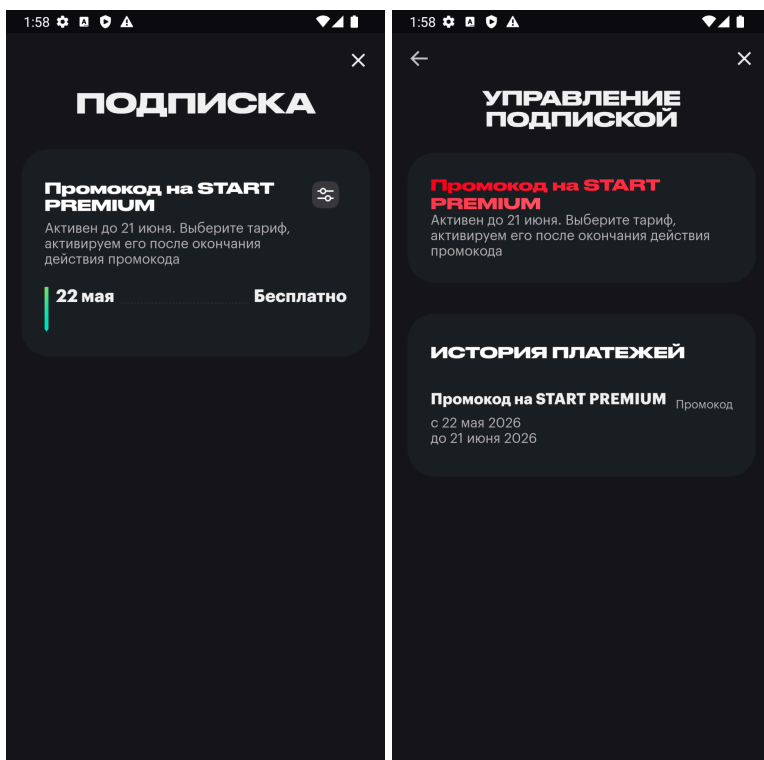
1:58

ПОДПИСКА

Промокод на START PREMIUM

Активен до 21 июня. Выберите тариф, активируем его после окончания действия промокода

22 мая Бесплатно

1:58

УПРАВЛЕНИЕ ПОДПИСКОЙ

Промокод на START PREMIUM

Активен до 21 июня. Выберите тариф, активируем его после окончания действия промокода

ИСТОРИЯ ПЛАТЕЖЕЙ

Промокод на START PREMIUM Промокод

с 22 мая 2026
до 21 июня 2026